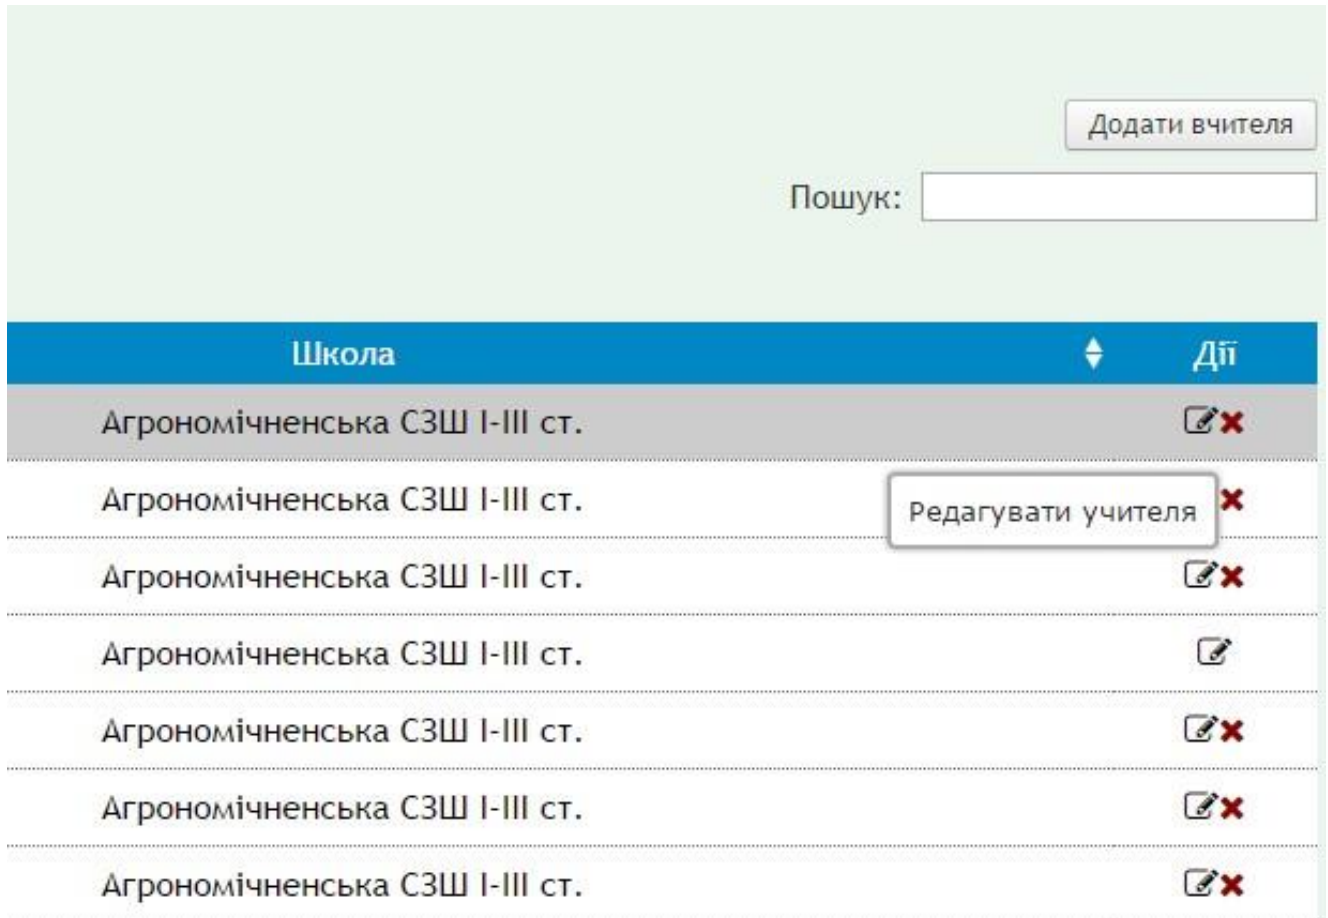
Додати вчителя

Пошук:

| Школа | Дії |
|---|---|
| Агрономічненська СЗШ I-III ст. | |
| Агрономічненська СЗШ I-III ст. | Редагувати учителя |
| Агрономічненська СЗШ I-III ст. | |
| Агрономічненська СЗШ I-III ст. | |
| Агрономічненська СЗШ I-III ст. | |
| Агрономічненська СЗШ I-III ст. | |
| Агрономічненська СЗШ I-III ст. | |